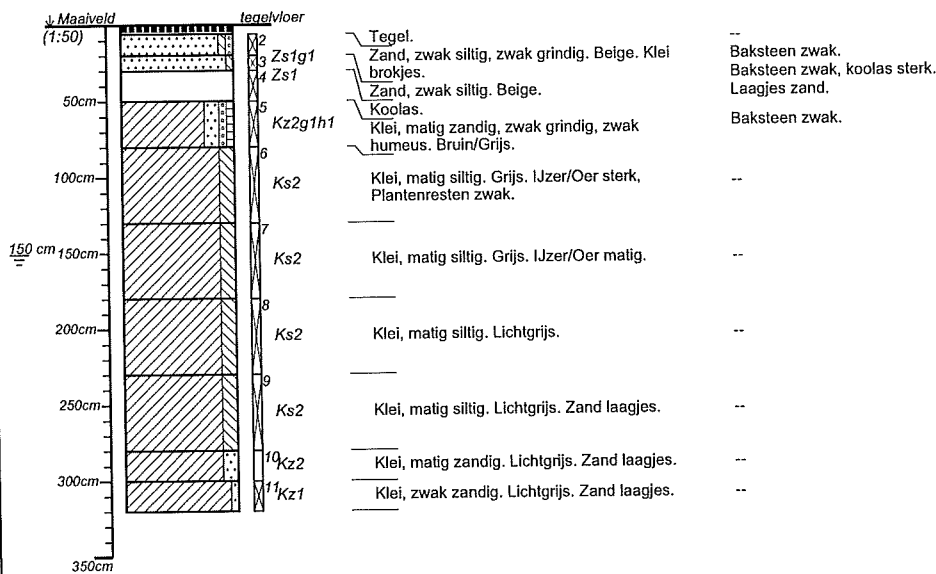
↓ Maaiveld
(1:50)
tegelvloer

2 Zs1g1
3
4 Zs1
5 Kz2g1h1
6 Ks2
7 Ks2
8 Ks2
9 Ks2
10 Kz2
11 Kz1

50cm
100cm
150 cm 150cm
200cm
250cm
300cm
350cm

Tegel.
Zand, zwak siltig, zwak grindig. Beige. Klei brokjes.
Zand, zwak siltig. Beige.
Koolas.
Klei, matig zandig, zwak grindig, zwak humeus. Bruin/Grijs.
Klei, matig siltig. Grijs. IJzer/Oer sterk, Plantenresten zwak.
Klei, matig siltig. Grijs. IJzer/Oer matig.
Klei, matig siltig. Lichtgrijs.
Klei, matig siltig. Lichtgrijs. Zand laagjes.
Klei, matig zandig. Lichtgrijs. Zand laagjes.
Klei, zwak zandig. Lichtgrijs. Zand laagjes.

--
Baksteen zwak.
Baksteen zwak, koolas sterk.
Laagjes zand.
Baksteen zwak.
--
--
--
--
--
--